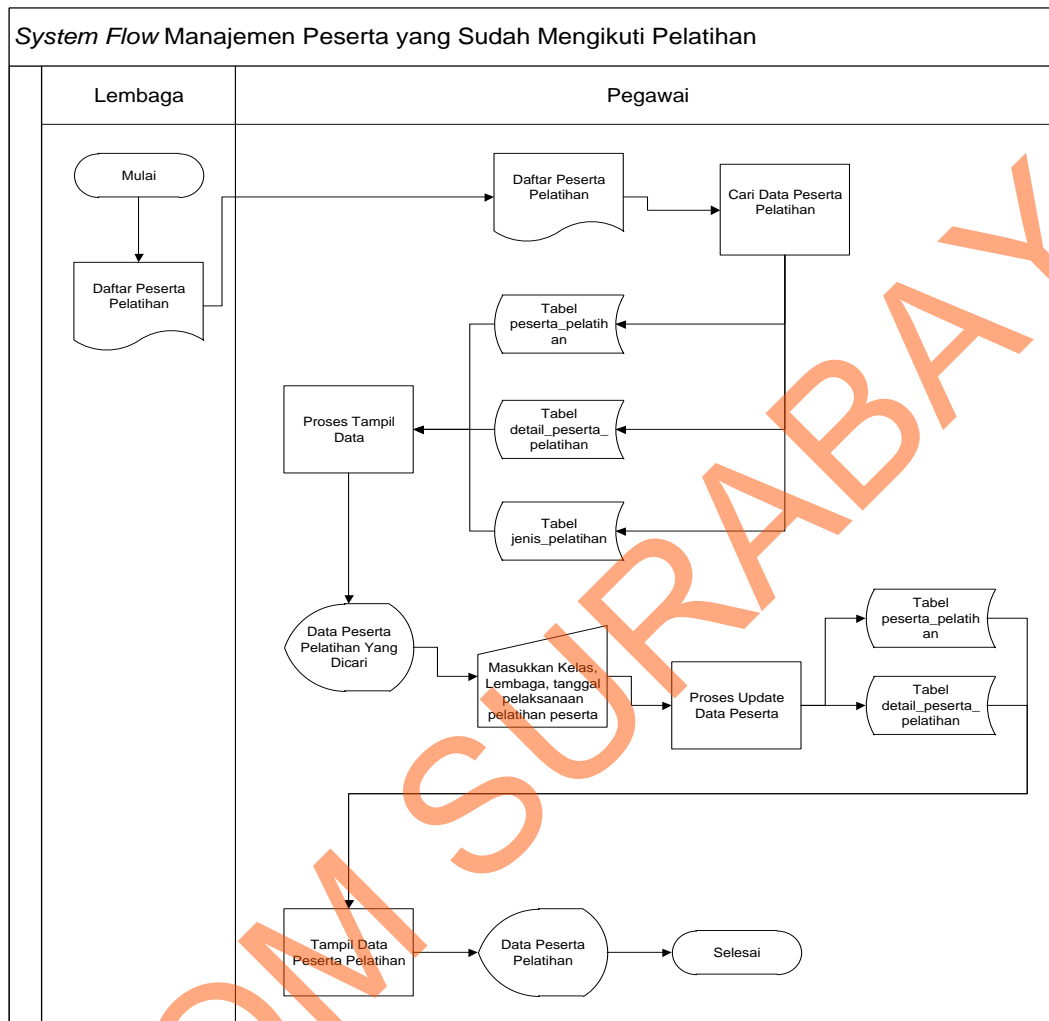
System Flow Manajemen Peserta yang Sudah Mengikuti Pelatihan

Lembaga

Pegawai

Mulai

Daftar Peserta Pelatihan

Daftar Peserta Pelatihan

Cari Data Peserta Pelatihan

Tabel peserta_pelatihan

Proses Tampil Data

Tabel detail_peserta_pelatihan

Tabel jenis_pelatihan

Data Peserta Pelatihan Yang Dicari

Masukkan Kelas, Lembaga, tanggal pelaksanaan pelatihan peserta

Proses Update Data Peserta

Tabel peserta_pelatihan

Tabel detail_peserta_pelatihan

Tampil Data Peserta Pelatihan

Data Peserta Pelatihan

Selesai

SURABAYA